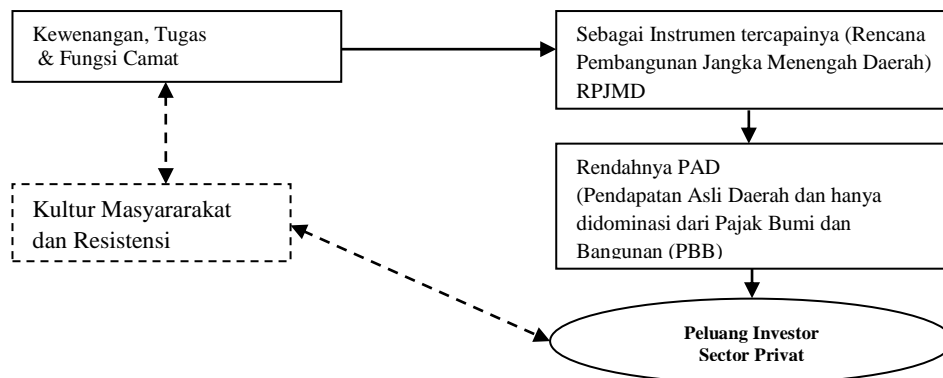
Kewenangan, Tugas & Fungsi Camat

Sebagai Instrumen tercapainya (Rencana Pembangunan Jangka Menengah Daerah) RPJMD

Rendahnya PAD (Pendapatan Asli Daerah dan hanya didominasi dari Pajak Bumi dan Bangunan (PBB)

Kultur Masyararakat dan Resistensi

**Peluang Investor Sector Privat**